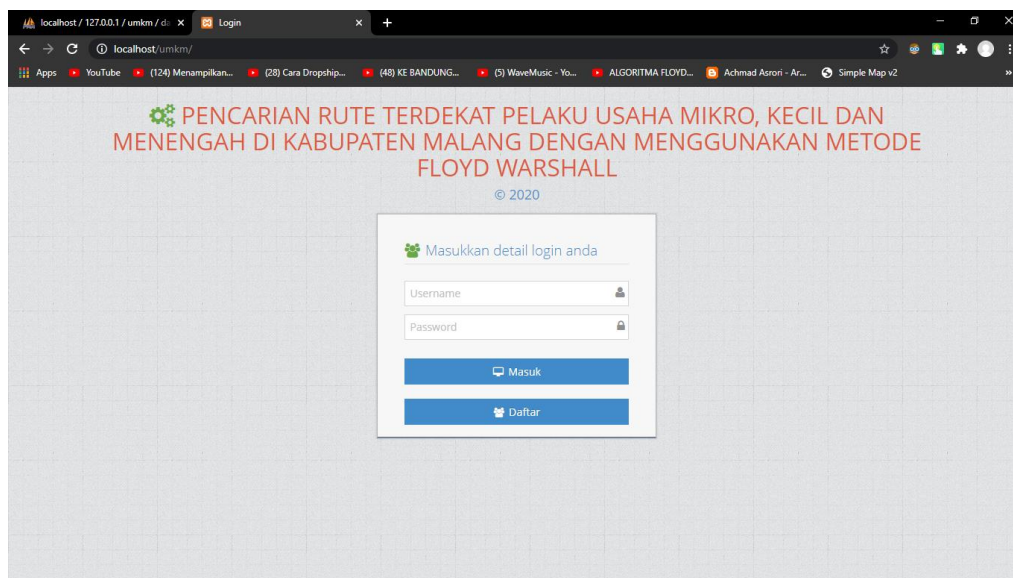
localhost / 127.0.0.1 / umkm / d
Login
localhost/umkm/
Apps YouTube (124) Menampilkan... (28) Cara Dropship... (48) KE BANDUNG... (5) WaveMusic - Yo... ALGORITMA FLOYD... Achmad Asrori - Ar... Simple Map v2

PENCARIAN RUTE TERDEKAT PELAKU USAHA MIKRO, KECIL DAN MENENGAH DI KABUPATEN MALANG DENGAN MENGGUNAKAN METODE FLOYD WARSHALL
© 2020

Masukkan detail login anda
Username
Password
Masuk
Daftar